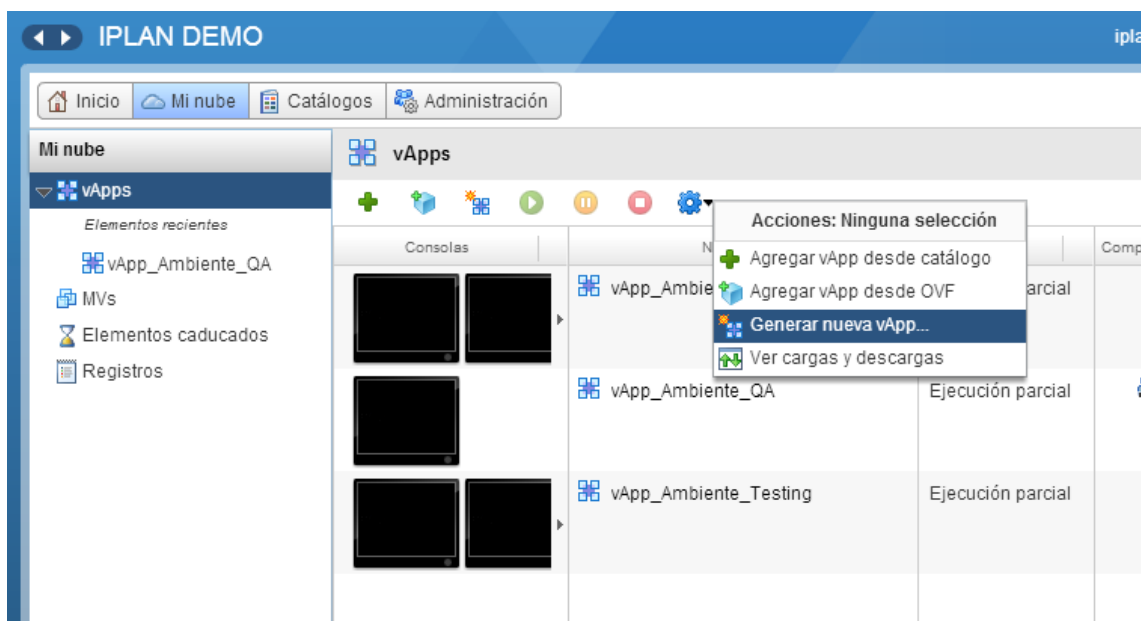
IPLAN DEMO

ipla

Inicio | Mi nube | Catálogos | Administración

Mi nube

vApps

Elementos recientes

vApp_Ambiente_QA

MVs

Elementos caducados

Registros

vApps

Acciones: Ninguna selección

Agregar vApp desde catálogo

Agregar vApp desde OVF

Generar nueva vApp...

Ver cargas y descargas

| Consolas | N | | Comp |
|---|---|---|---|
| | vApp_Ambie | arcial | |
| | vApp_Ambiente_QA | Ejecución parcial | |
| | vApp_Ambiente_Testing | Ejecución parcial | |